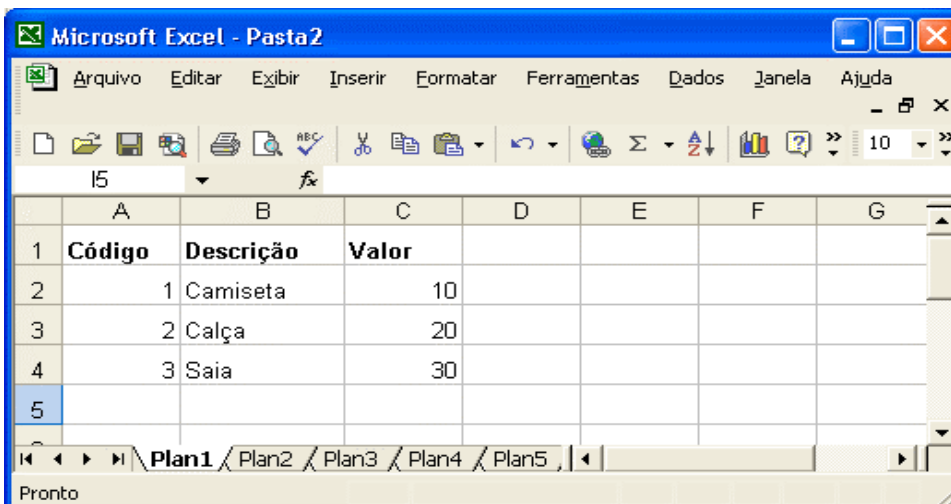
Microsoft Excel - Pasta2

Arquivo Editar Exibir Inserir Formatar Ferramentas Dados Janela Ajuda

10

I5 $f_x$

| | A | B | C | D | E | F | G |
|---|---|---|---|---|---|---|---|
| 1 | Código | Descrição | Valor | | | | |
| 2 | 1 | Camiseta | 10 | | | | |
| 3 | 2 | Calça | 20 | | | | |
| 4 | 3 | Saia | 30 | | | | |
| 5 | | | | | | | |

Plan1 Plan2 Plan3 Plan4 Plan5

Pronto